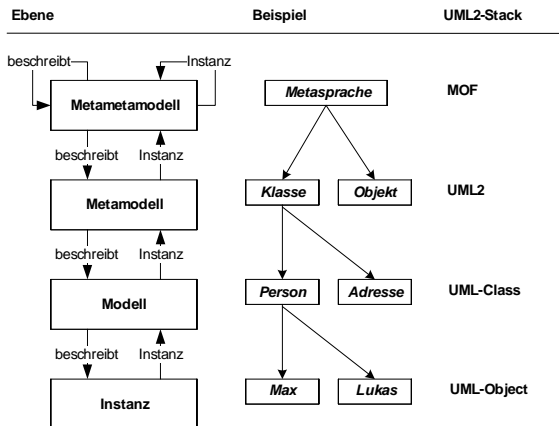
Ebene Beispiel UML2-Stack

beschreibt Instanz

Metametamodell

Metasprache

MOF

beschreibt Instanz

Metamodell

Klasse Objekt

UML2

beschreibt Instanz

Modell

Person Adresse

UML-Class

beschreibt Instanz

Instanz

Max Lukas

UML-Object